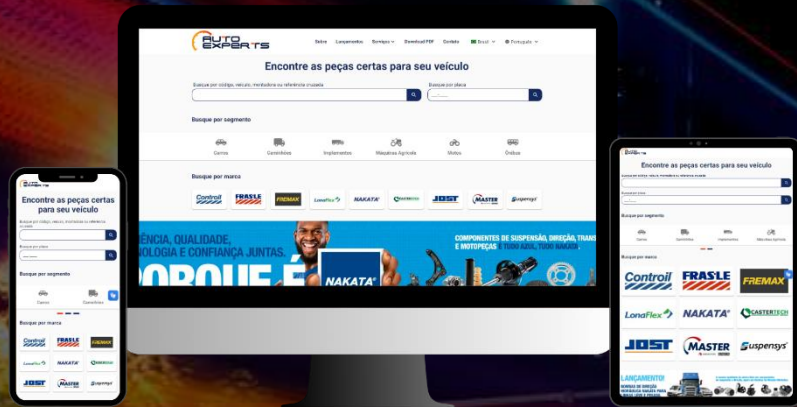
AUTO EXPERTS

Sobre Lançamentos Serviços Download PDF Contato Brasil Português

Encontre as peças certas para seu veículo

Busque por código, veículo, montadora ou referência cruzada

Busque por placa

Busque por segmento

Carros Caminhões Implementos Máquinas Agrícola Motos Ônibus

Busque por marca

Controil FRASLE FREMAX LonaFlex NAKATA CASTERTECH JOST MASTER Suspensys

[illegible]ÊNCIA, QUALIDADE, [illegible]NOLOGIA E CONFIANÇA JUNTAS.

COMPONENTES DE SUSPENSÃO, DIREÇÃO, TRANS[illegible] E MOTOPEÇAS TODO AZUL, TODO NAKATA

PORQUE É

NAKATA

Encontre as peças certas para seu veículo

Busque por código, veículo, montadora ou referência cruzada

Busque por placa

Busque por segmento

Carros Caminhões

Busque por marca

Controil FRASLE FREMAX LonaFlex NAKATA CASTERTECH JOST MASTER Suspensys

Encontre as peças certas para seu veículo

Busque por código, veículo, montadora ou referência cruzada

Busque por placa

Busque por segmento

Carros Caminhões Implementos Máquinas Agrícola

Busque por marca

Controil FRASLE FREMAX LonaFlex NAKATA CASTERTECH JOST MASTER Suspensys

LANÇAMENTO!